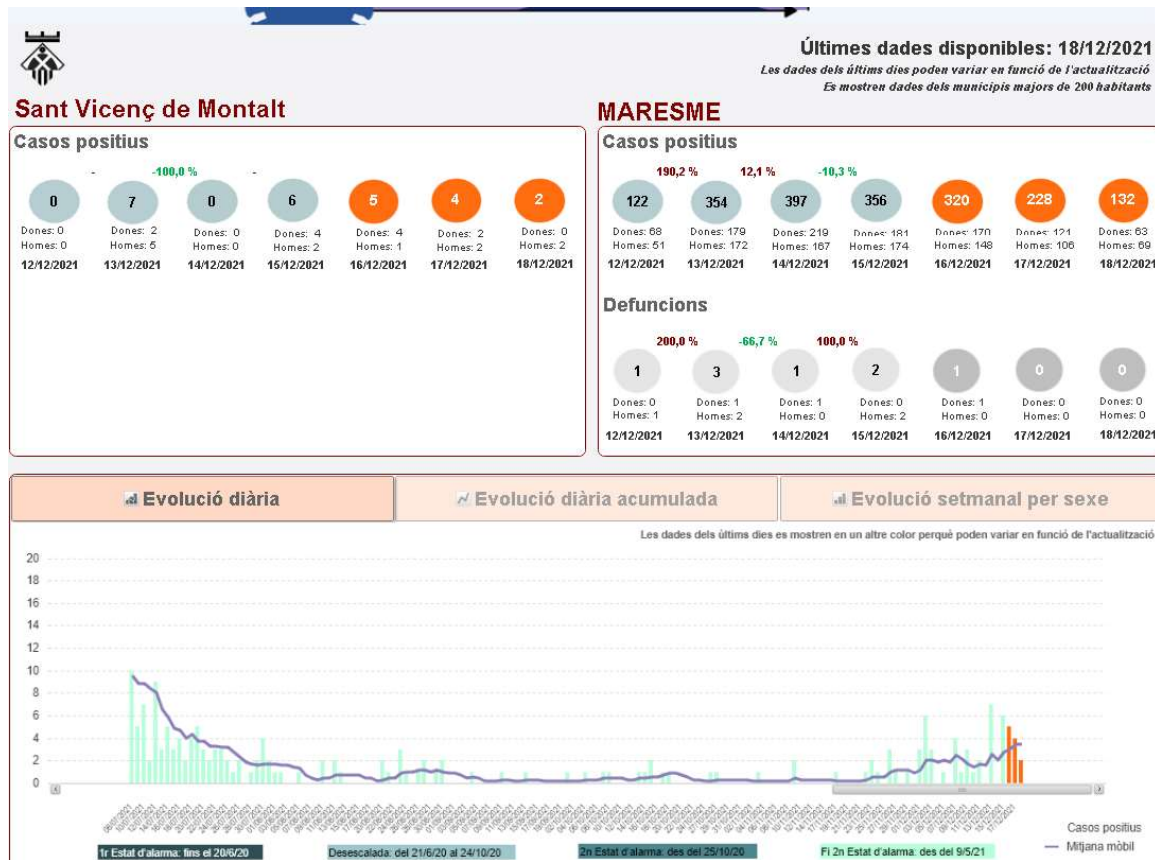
Últimes dades disponibles: 18/12/2021
Les dades dels últims dies poden variar en funció de l'actualització
Es mostren dades dels municipis majors de 200 habitants

Sant Vicenç de Montalt

Casos positius

| - | -100,0 % | - | | | | |
|---|---|---|---|---|---|---|
| 0 | 7 | 0 | 6 | 5 | 4 | 2 |
| Dones: 0 Homes: 0 | Dones: 2 Homes: 5 | Dones: 0 Homes: 0 | Dones: 4 Homes: 2 | Dones: 4 Homes: 1 | Dones: 2 Homes: 2 | Dones: 0 Homes: 2 |
| 12/12/2021 | 13/12/2021 | 14/12/2021 | 15/12/2021 | 16/12/2021 | 17/12/2021 | 18/12/2021 |

MARESME

Casos positius

| 190,2 % | 12,1 % | -10,3 % | | | | |
|---|---|---|---|---|---|---|
| 122 | 354 | 397 | 356 | 320 | 228 | 132 |
| Dones: 68 Homes: 51 | Dones: 179 Homes: 172 | Dones: 219 Homes: 167 | Dones: 181 Homes: 174 | Dones: 170 Homes: 148 | Dones: 121 Homes: 106 | Dones: 63 Homes: 69 |
| 12/12/2021 | 13/12/2021 | 14/12/2021 | 15/12/2021 | 16/12/2021 | 17/12/2021 | 18/12/2021 |

Defuncions

| 200,0 % | -66,7 % | 100,0 % | | | | |
|---|---|---|---|---|---|---|
| 1 | 3 | 1 | 2 | 1 | 0 | 0 |
| Dones: 0 Homes: 1 | Dones: 1 Homes: 2 | Dones: 1 Homes: 0 | Dones: 0 Homes: 2 | Dones: 1 Homes: 0 | Dones: 0 Homes: 0 | Dones: 0 Homes: 0 |
| 12/12/2021 | 13/12/2021 | 14/12/2021 | 15/12/2021 | 16/12/2021 | 17/12/2021 | 18/12/2021 |

Evolució diària
Evolució diària acumulada
Evolució setmanal per sexe

Les dades dels últims dies es mostren en un altre color perquè poden variar en funció de l'actualització

20
18
16
14
12
10
8
6
4
2
0

Casos positius
Mitjana mòbil

1r Estat d'alarma: fins el 20/6/20
Desescalada: del 21/6/20 al 24/10/20
2n Estat d'alarma: des del 25/10/20
Fi 2n Estat d'alarma: des del 9/5/21